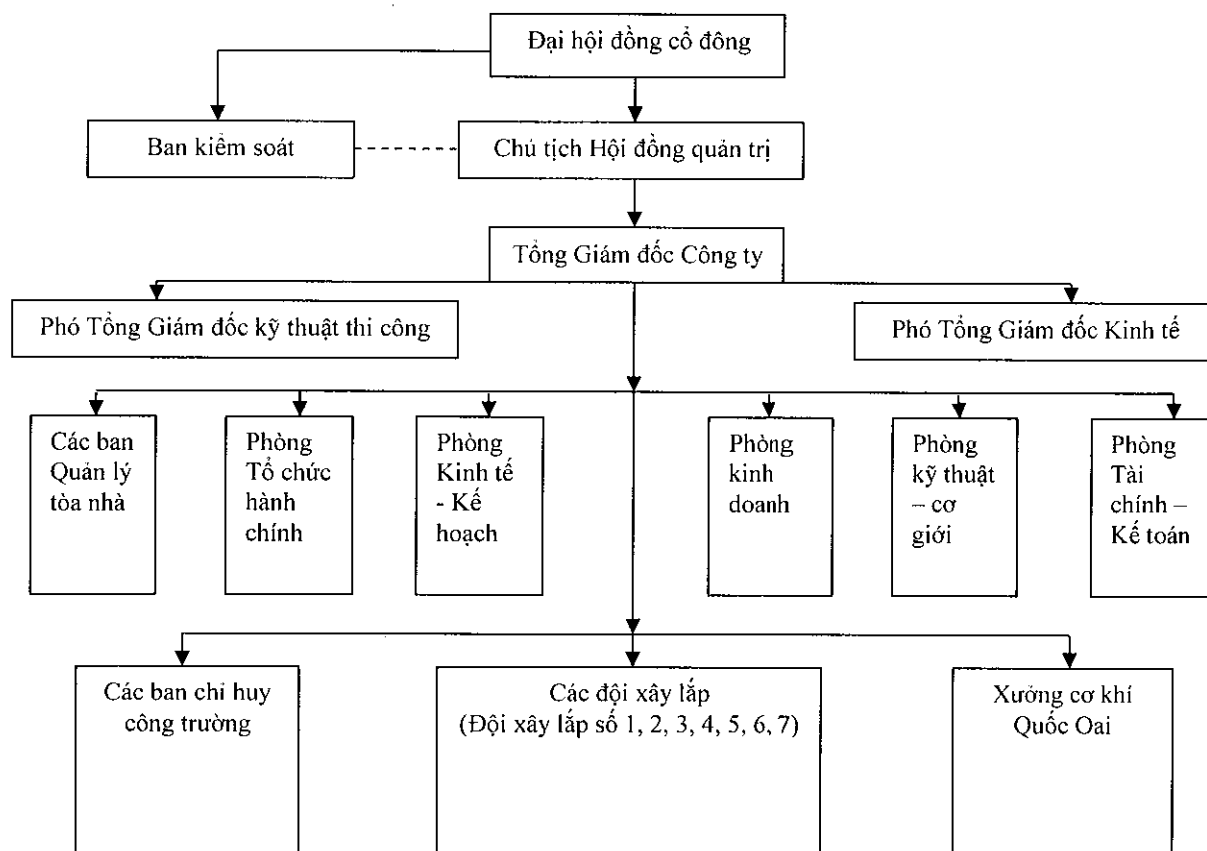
Đại hội đồng cổ đông

Ban kiểm soát

Chủ tịch Hội đồng quản trị

Tổng Giám đốc Công ty

Phó Tổng Giám đốc kỹ thuật thi công

Phó Tổng Giám đốc Kinh tế

Các ban Quản lý tòa nhà

Phòng Tổ chức hành chính

Phòng Kinh tế - Kế hoạch

Phòng kinh doanh

Phòng kỹ thuật – cơ giới

Phòng Tài chính – Kế toán

Các ban chỉ huy công trường

Các đội xây lắp (Đội xây lắp số 1, 2, 3, 4, 5, 6, 7)

Xưởng cơ khí Quốc Oai